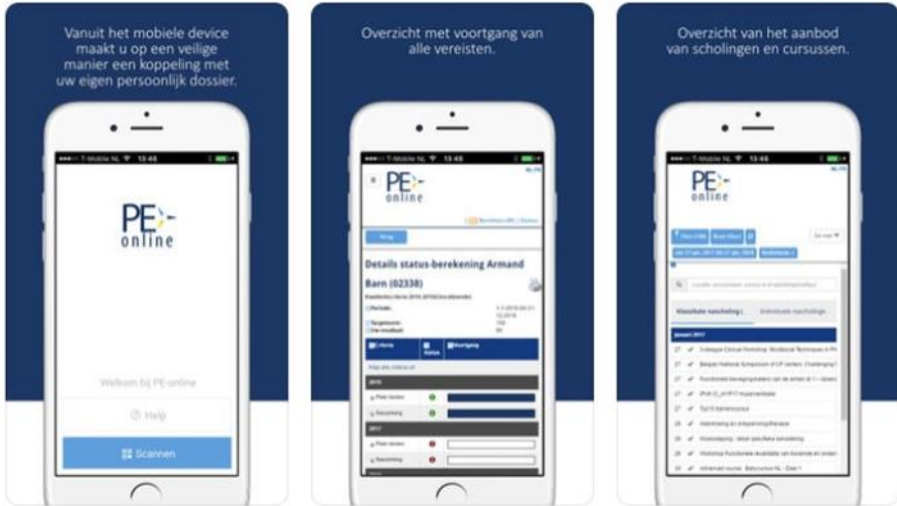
Vanuit het mobiele device maakt u op een veilige manier een koppeling met uw eigen persoonlijk dossier.

T-Mobile NL 13:46

PE online

Welkom bij PE-online

Help

Scannen

Overzicht met voortgang van alle vereisten.

T-Mobile NL 13:46

PE online

Terug

Details status-berekening Armand Barn (02338)

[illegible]

Periode

Doelgroep

Criteria

Status

Voortgang

2016

Peer review

Nascholing

2017

Peer review

Nascholing

Overzicht van het aanbod van scholingen en cursussen.

T-Mobile NL 13:46

PE online

Klassikale nascholing

Individuele nascholing

januari 2017

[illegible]